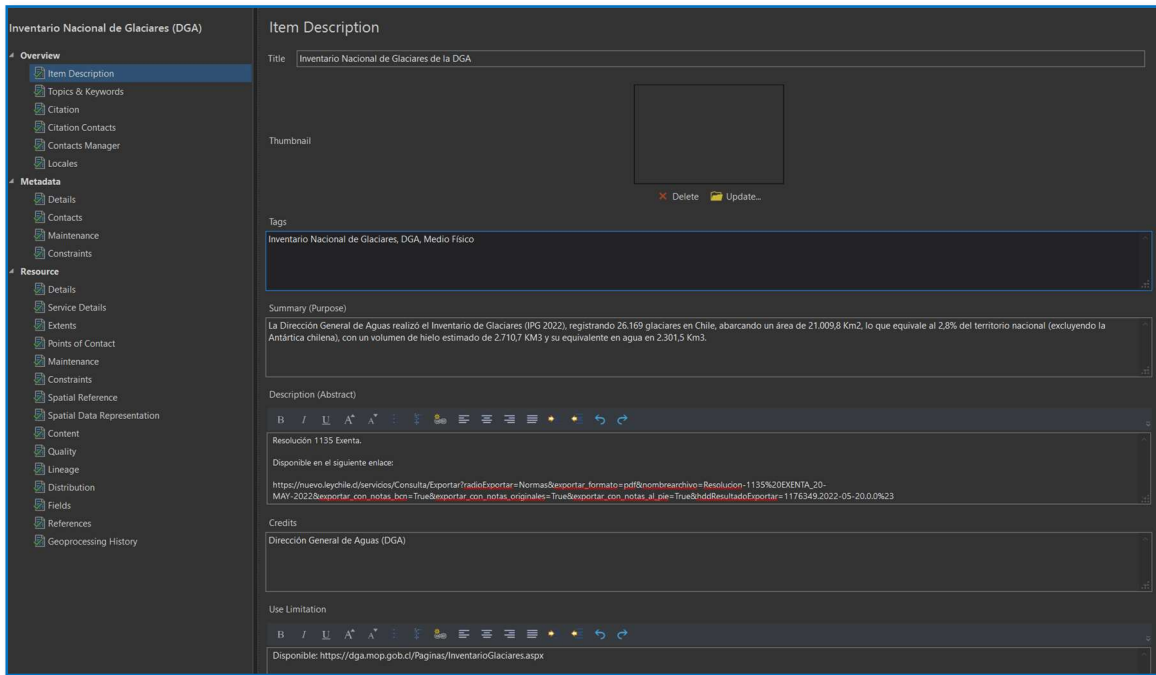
Inventario Nacional de Glaciares (DGA)

Overview
Item Description
Topics & Keywords
Citation
Citation Contacts
Contacts Manager
Locales
Metadata
Details
Contacts
Maintenance
Constraints
Resource
Details
Service Details
Extents
Points of Contact
Maintenance
Constraints
Spatial Reference
Spatial Data Representation
Content
Quality
Lineage
Distribution
Fields
References
Geoprocessing History

Item Description

Title Inventario Nacional de Glaciares de la DGA

Thumbnail

Delete Update...

Tags

Inventario Nacional de Glaciares, DGA, Medio Físico

Summary (Purpose)

La Dirección General de Aguas realizó el Inventario de Glaciares (IPG 2022), registrando 26.169 glaciares en Chile, abarcando un área de 21.009,8 Km2, lo que equivale al 2,8% del territorio nacional (excluyendo la Antártica chilena), con un volumen de hielo estimado de 2.710,7 KM3 y su equivalente en agua en 2.301,5 Km3.

Description (Abstract)

B I U A A

Resolución 1135 Exenta.

Disponible en el siguiente enlace:

https://nuevo.leychile.cl/servicios/Consulta/Exportar?radioExportar=Normas&exportar_formato=pdf&nombrearchivo=Resolucion-1135%20EXENTA_20-MAY-2022&exportar_con_notas_bcn=True&exportar_con_notas_originales=True&exportar_con_notas_al_pie=True&hddResultadoExportar=1176349.2022-05-20.0.0%23

Credits

Dirección General de Aguas (DGA)

Use Limitation

B I U A A

Disponible: https://dga.mop.gob.cl/Paginas/InventarioGlaciares.aspx